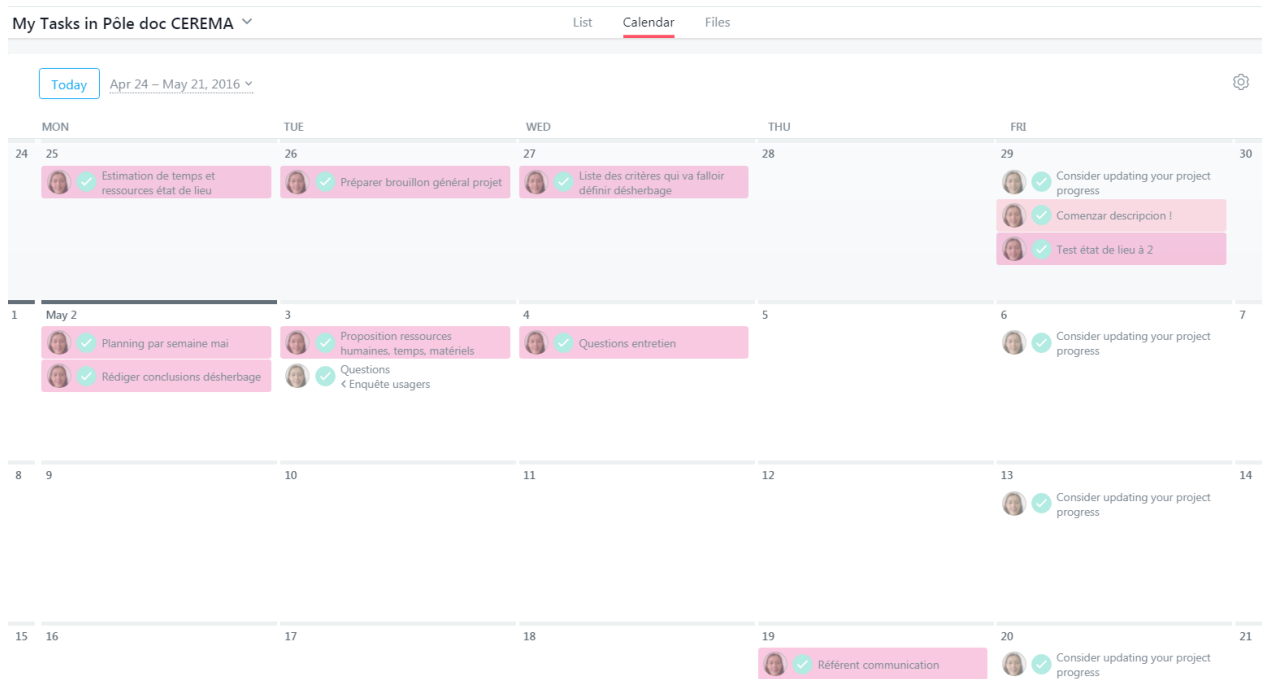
My Tasks in Pôle doc CEREMA

List Calendar Files

Today Apr 24 – May 21, 2016

MON TUE WED THU FRI

24 25
Estimation de temps et ressources état de lieu

26
Préparer brouillon général projet

27
Liste des critères qui va falloir définir désherbage

28

29
Consider updating your project progress
Comenzar descripcion !
Test état de lieu à 2

30

1 May 2
Planning par semaine mai
Rédiger conclusions désherbage

3
Proposition ressources humaines, temps, matériels
Questions
< Enquête usagers

4
Questions entretien

5

6
Consider updating your project progress

7

8 9

10

11

12

13
Consider updating your project progress

14

15 16

17

18

19
Référent communication

20
Consider updating your project progress

21